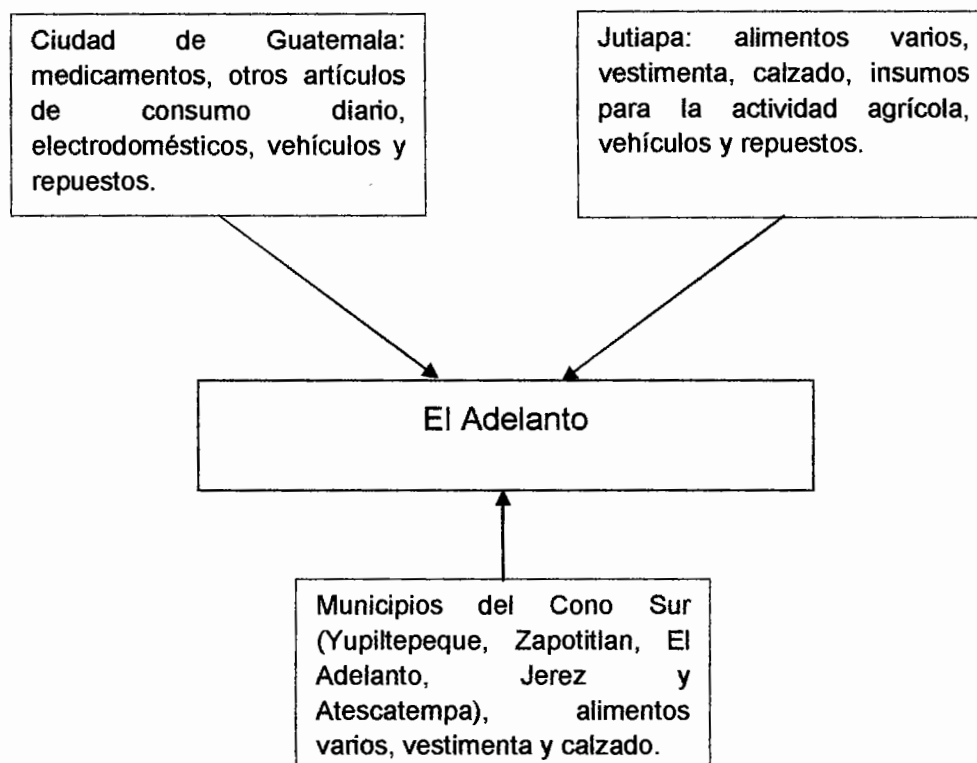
Ciudad de Guatemala: medicamentos, otros artículos de consumo diario, electrodomésticos, vehículos y repuestos.

Jutiapa: alimentos varios, vestimenta, calzado, insumos para la actividad agrícola, vehículos y repuestos.

El Adelanto

Municipios del Cono Sur (Yupiltepeque, Zapotitlan, El Adelanto, Jerez y Atescatempa), alimentos varios, vestimenta y calzado.